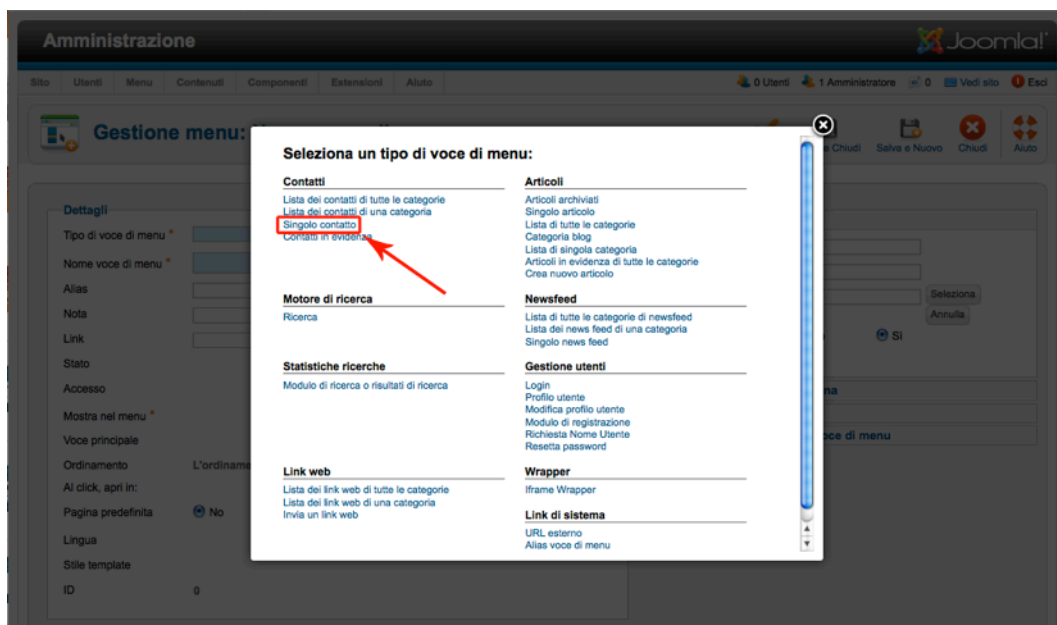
Amministrazione

Joomla!

Sito Utenti Menu Contenuti Componenti Estensioni Aiuto

0 Utenti 1 Amministratore 0 Vedi sito Esci

Gestione menu:

e Chiudi Salva e Nuovo Chiudi Aiuto

Dettagli

Tipo di voce di menu *

Nome voce di menu *

Alias

Nota

Link

Stato

Accesso

Mostra nel menu *

Voce principale

Ordinamento L'ordiname

Al click, apri in:

Pagina predefinita No

Lingua

Stile template

ID 0

Seleziona

Annulla

Sì

na

ce di menu

Seleziona un tipo di voce di menu:

Contatti
Lista dei contatti di tutte le categorie
Lista dei contatti di una categoria
Singolo contatto
Contatti in evidenza

Articoli
Articoli archiviati
Singolo articolo
Lista di tutte le categorie
Categoria blog
Lista di singola categoria
Articoli in evidenza di tutte le categorie
Crea nuovo articolo

Motore di ricerca
Ricerca

Newsfeed
Lista di tutte le categorie di newsfeed
Lista dei news feed di una categoria
Singolo news feed

Statistiche ricerche
Modulo di ricerca o risultati di ricerca

Gestione utenti
Login
Profilo utente
Modifica profilo utente
Modulo di registrazione
Richiesta Nome Utente
Resetta password

Link web
Lista dei link web di tutte le categorie
Lista dei link web di una categoria
Invia un link web

Wrapper
Iframe Wrapper

Link di sistema
URL esterno
Alias voce di menu